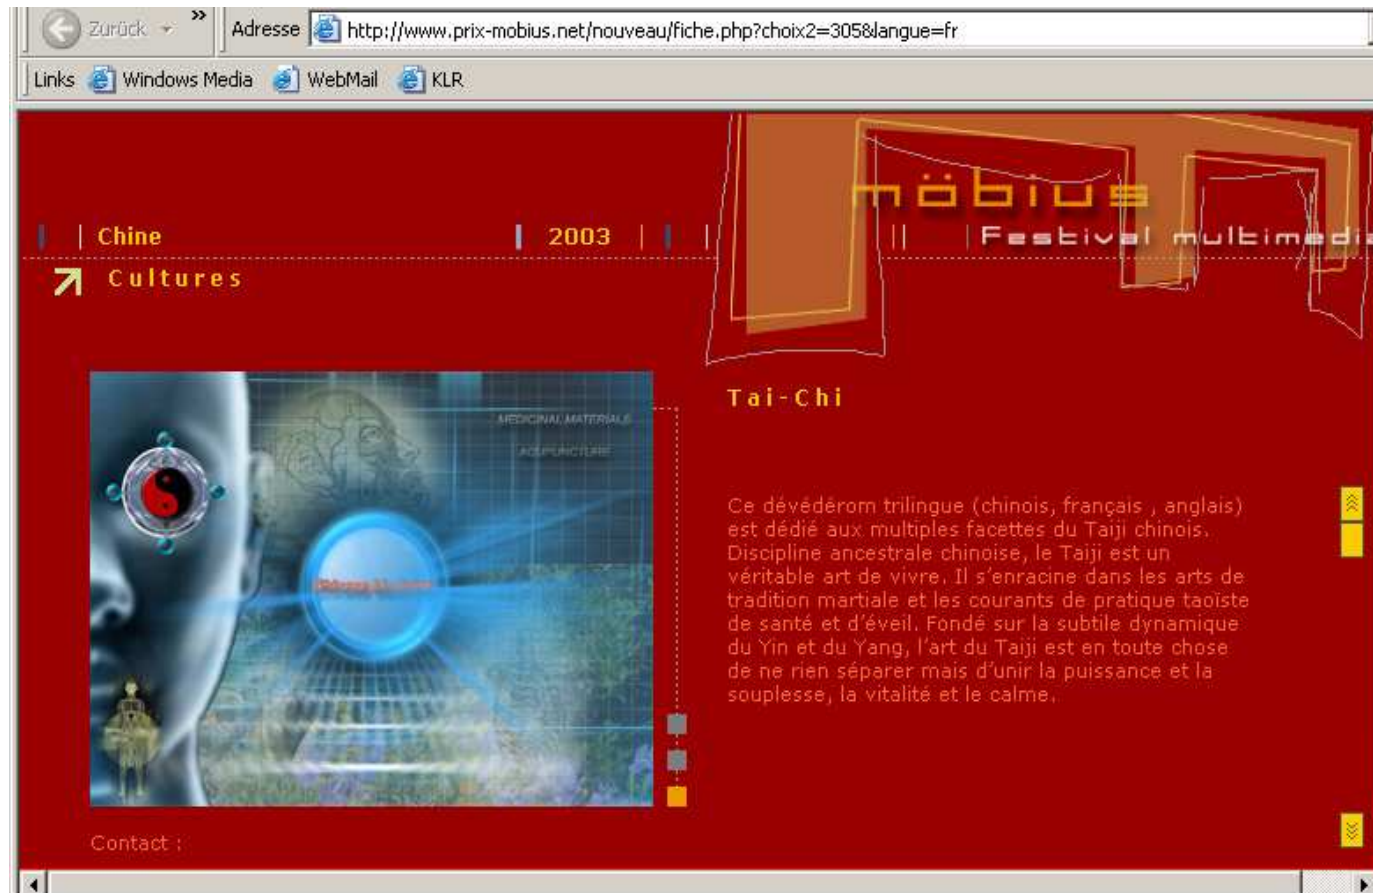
Zurück

Adresse http://www.prix-mobius.net/nouveau/fiche.php?choix2=305&langue=fr

Links Windows Media WebMail KLR

möbius

Chine 2003 Festival multimedi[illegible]

Cultures

MEDICINAL MATERIALS

ACUPUNCTURE

Tai-Chi

Ce dévédérom trilingue (chinois, français , anglais) est dédié aux multiples facettes du Taiji chinois. Discipline ancestrale chinoise, le Taiji est un véritable art de vivre. Il s'enracine dans les arts de tradition martiale et les courants de pratique taoïste de santé et d'éveil. Fondé sur la subtile dynamique du Yin et du Yang, l'art du Taiji est en toute chose de ne rien séparer mais d'unir la puissance et la souplesse, la vitalité et le calme.

Contact :